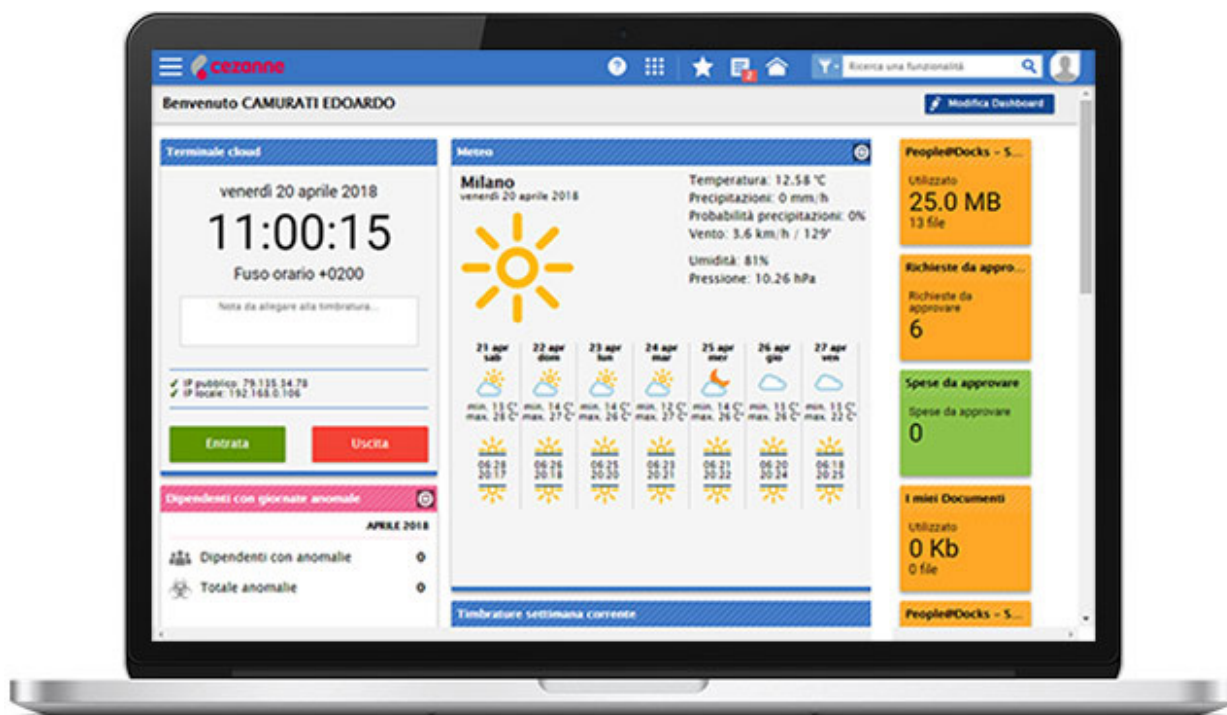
cezanne

2

Ricerca una funzionalità

Benvenuto CAMURATI EDOARDO

Modifica Dashboard

Terminale cloud

venerdì 20 aprile 2018

11:00:15

Fuso orario +0200

Nota da allegare alla timbratura...

IP pubblico: 79.135.34.78
IP locale: 192.168.0.106

Entrata

Uscita

Dipendenti con giornate anomale

APRILE 2018

Dipendenti con anomalie 0

Totale anomalie 0

Meteo

Milano
venerdì 20 aprile 2018

Temperatura: 12.58 °C
Precipitazioni: 0 mm/h
Probabilità precipitazioni: 0%
Vento: 3.6 km/h / 129°

Umidità: 81%
Pressione: 10.26 hPa

| 21 apr sab | 22 apr dom | 23 apr lun | 24 apr mar | 25 apr mer | 26 apr gio | 27 apr ven |
|---|---|---|---|---|---|---|
| min. 11 C° max. 28 C° | min. 14 C° max. 27 C° | min. 14 C° max. 26 C° | min. 13 C° max. 25 C° | min. 14 C° max. 26 C° | min. 11 C° max. 26 C° | min. 11 C° max. 22 C° |
| 06:28 20:17 | 06:26 20:18 | 06:25 20:20 | 06:23 20:21 | 06:21 20:22 | 06:20 20:24 | 06:18 20:25 |

Timbrature settimana corrente

People@Docks - S...
Utilizzato
25.0 MB
13 file

Richieste da appro...
Richieste da approvare
6

Spese da approvare
Spese da approvare
0

I miei Documenti
Utilizzato
0 Kb
0 file

People@Docks - S...